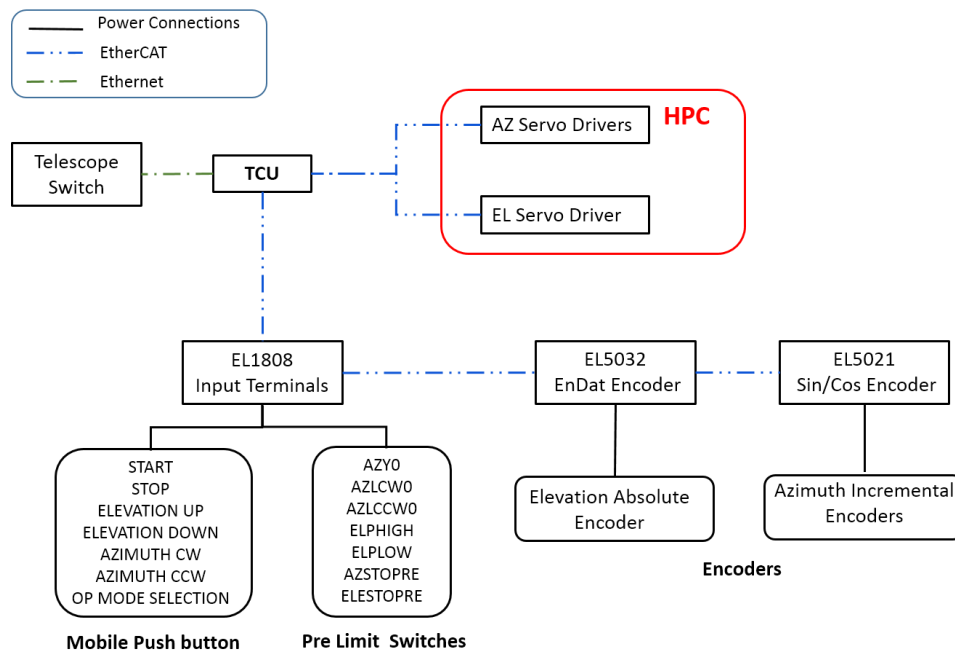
Power Connections
EtherCAT
Ethernet

Telescope Switch

TCU

HPC

AZ Servo Drivers

EL Servo Driver

EL1808 Input Terminals

EL5032 EnDat Encoder

EL5021 Sin/Cos Encoder

START
STOP
ELEVATION UP
ELEVATION DOWN
AZIMUTH CW
AZIMUTH CCW
OP MODE SELECTION

Mobile Push button

AZY0
AZLCW0
AZLCCW0
ELPHIGH
ELPLOW
AZSTOPRE
ELESTOPRE

Pre Limit Switches

Elevation Absolute Encoder

Azimuth Incremental Encoders

Encoders